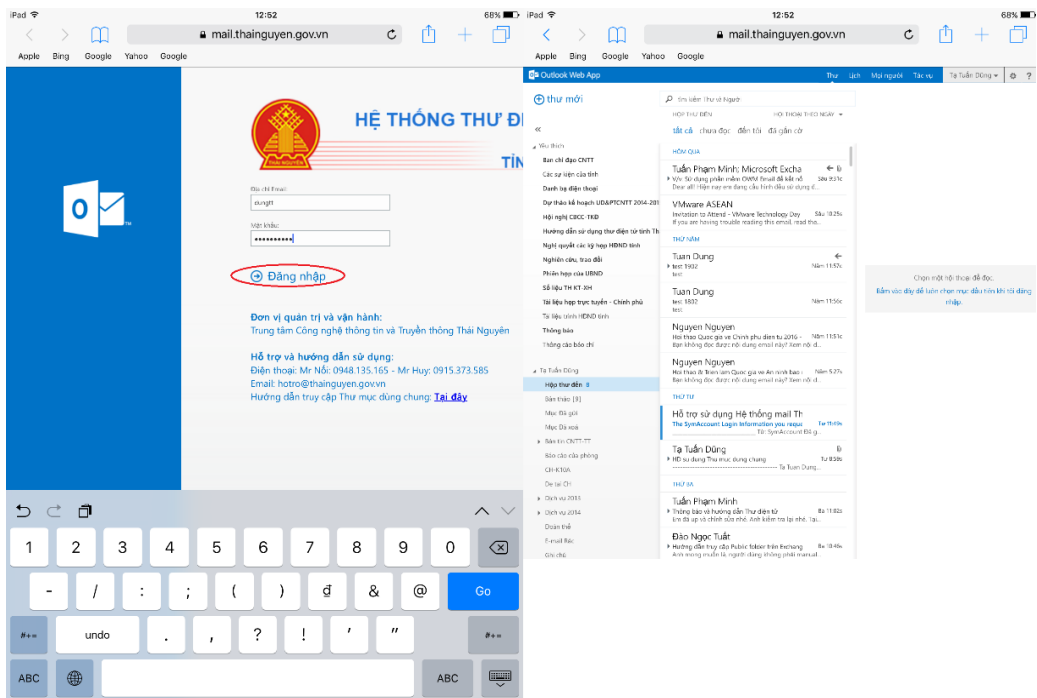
iPad 12:52 68%
mail.thaiguyen.gov.vn
Apple Bing Google Yahoo Google

HỆ THỐNG THƯ Đ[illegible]
TỈN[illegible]

Địa chỉ Email:
dungtt
Mật khẩu:
••••••••••

Đăng nhập

Đơn vị quản trị và vận hành:
Trung tâm Công nghệ thông tin và Truyền thông Thái Nguyên

Hỗ trợ và hướng dẫn sử dụng:
Điện thoại: Mr Nối: 0948.135.165 - Mr Huy: 0915.373.585
Email: hotro@thainguyen.gov.vn
Hướng dẫn truy cập Thư mục dùng chung: Tại đây

1 2 3 4 5 6 7 8 9 0
- / : ; ( ) đ & @ Go
#+= undo . , ? ! ' " #+=
ABC ABC

iPad 12:52 68%
mail.thainguyen.gov.vn
Apple Bing Google Yahoo Google

Outlook Web App
Thư Lịch Mọi người Tác vụ Tạ Tuấn Dũng ?

thư mới
Tìm kiếm Thư và Người
HỘP THƯ ĐẾN HỘI THOẠI THEO NGÀY
tất cả chưa đọc đến tôi đã gắn cờ

Yêu thích
Ban chỉ đạo CNTT
Các sự kiện của tỉnh
Danh bạ điện thoại
Dự thảo kế hoạch UD&PTCNTT 2014-201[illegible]
Hội nghị CBCC-TKĐ
Hướng dẫn sử dụng thư điện tử tỉnh Th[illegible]
Nghị quyết các kỳ họp HĐND tỉnh
Nghiên cứu, trao đổi
Phiên họp của UBND
Số liệu TH KT-XH
Tài liệu họp trực tuyến - Chính phủ
Tài liệu trình HĐND tỉnh
Thông báo
Thông cáo báo chí

Tạ Tuấn Dũng
Hộp thư đến 8
Bản thảo [9]
Mục Đã gửi
Mục Đã xoá
Bản tin CNTT-TT
Báo cáo của phòng
CĐ-KTĐA
De tai CH
Dịch vụ 2013
Dịch vụ 2014
Đoàn thể
E-mail Bác
Giải thể

HÔM QUA
Tuấn Phạm Minh; Microsoft Excha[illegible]
V/v: Sử dụng phần mềm OWM Email để kết nố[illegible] Sáu 9:31c
Dear all! Hiện nay em đang cấu hình dấu sử dụng đ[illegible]
VMware ASEAN
Invitation to Attend - VMware Technology Day Sáu 10:25s
If you are having trouble reading this email, read tha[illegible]
THỨ NĂM
Tuan Dung
test 1302 Năm 11:57c
test
Tuan Dung
test 1302 Năm 11:56c
test
Nguyen Nguyen
Hội thảo Quốc gia về Chính phủ điện tử 2016 - Năm 11:51c
Bạn không đọc được nội dung email này? Xem nội d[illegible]
Nguyen Nguyen
Hội thảo & Triển lãm Quốc gia về An ninh bảo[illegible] Năm 9:27s
Bạn không đọc được nội dung email này? Xem nội d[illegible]
THỨ TƯ
Hỗ trợ sử dụng Hệ thống mail Th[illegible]
The SymAccount Login Information you reque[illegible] Tư 11:49s
Tới: SymAccount Đã g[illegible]
Tạ Tuấn Dũng
HD sử dụng Thư mục dùng chung Tư 8:50s
Tạ Tuấn Dũng
THỨ BA
Tuấn Phạm Minh
Thông báo về hướng dẫn Thư điện tử Ba 11:02s
Em đã up và chỉnh sửa nhé. Anh kiểm tra lại nhé. Tại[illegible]
Đào Ngọc Tuất
Hướng dẫn truy cập Public folder trên Exchang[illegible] Ba 10:46s
Anh mong muốn là người dùng không phải manual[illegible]

Chọn một hội thoại để đọc.
Bấm vào đây để luôn chọn mục đầu tiên khi tôi đăng nhập.